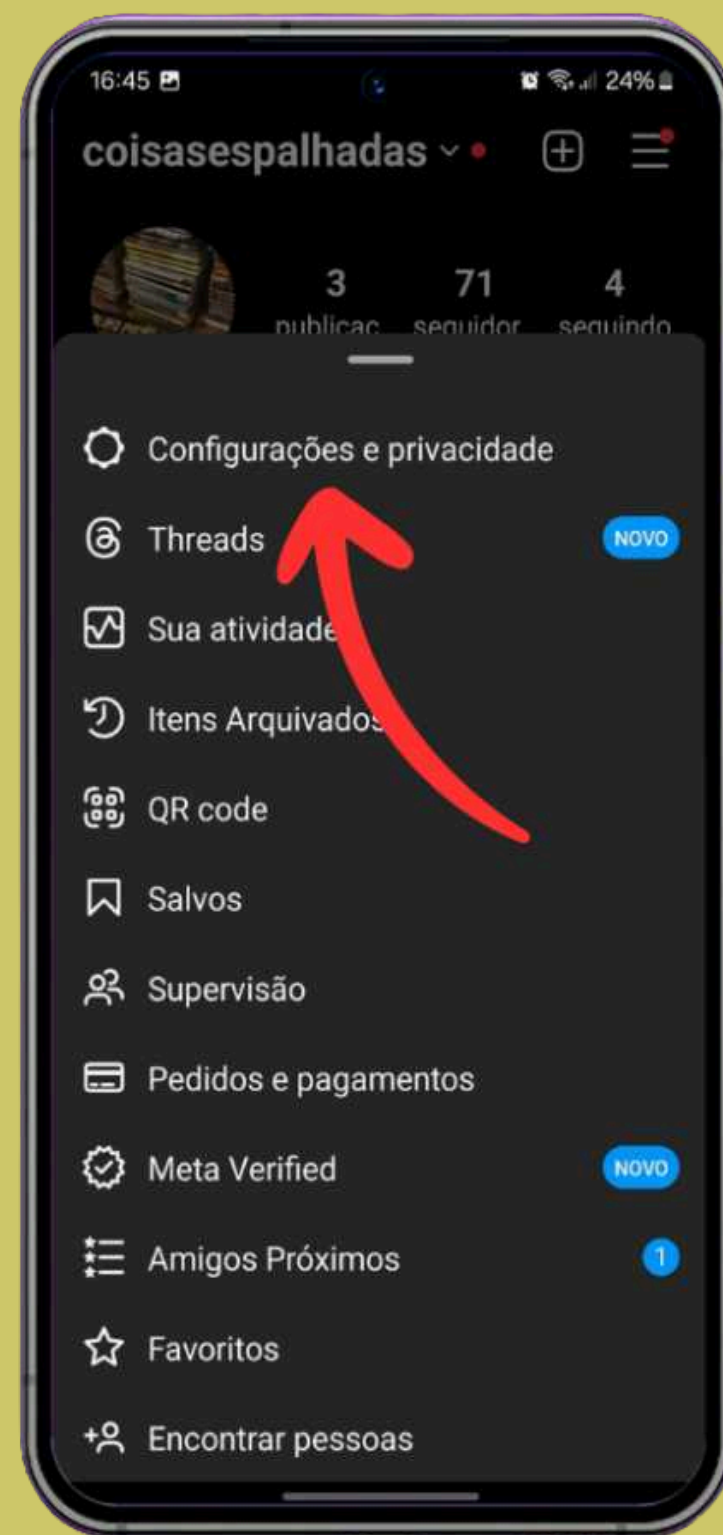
16:45

24%

coisasespalhadas

3 publicac

71 seguidor

4 seguindo

Configurações e privacidade

Threads NOVO

Sua atividade

Itens Arquivados

QR code

Salvos

Supervisão

Pedidos e pagamentos

Meta Verified NOVO

Amigos Próximos 1

Favoritos

Encontrar pessoas